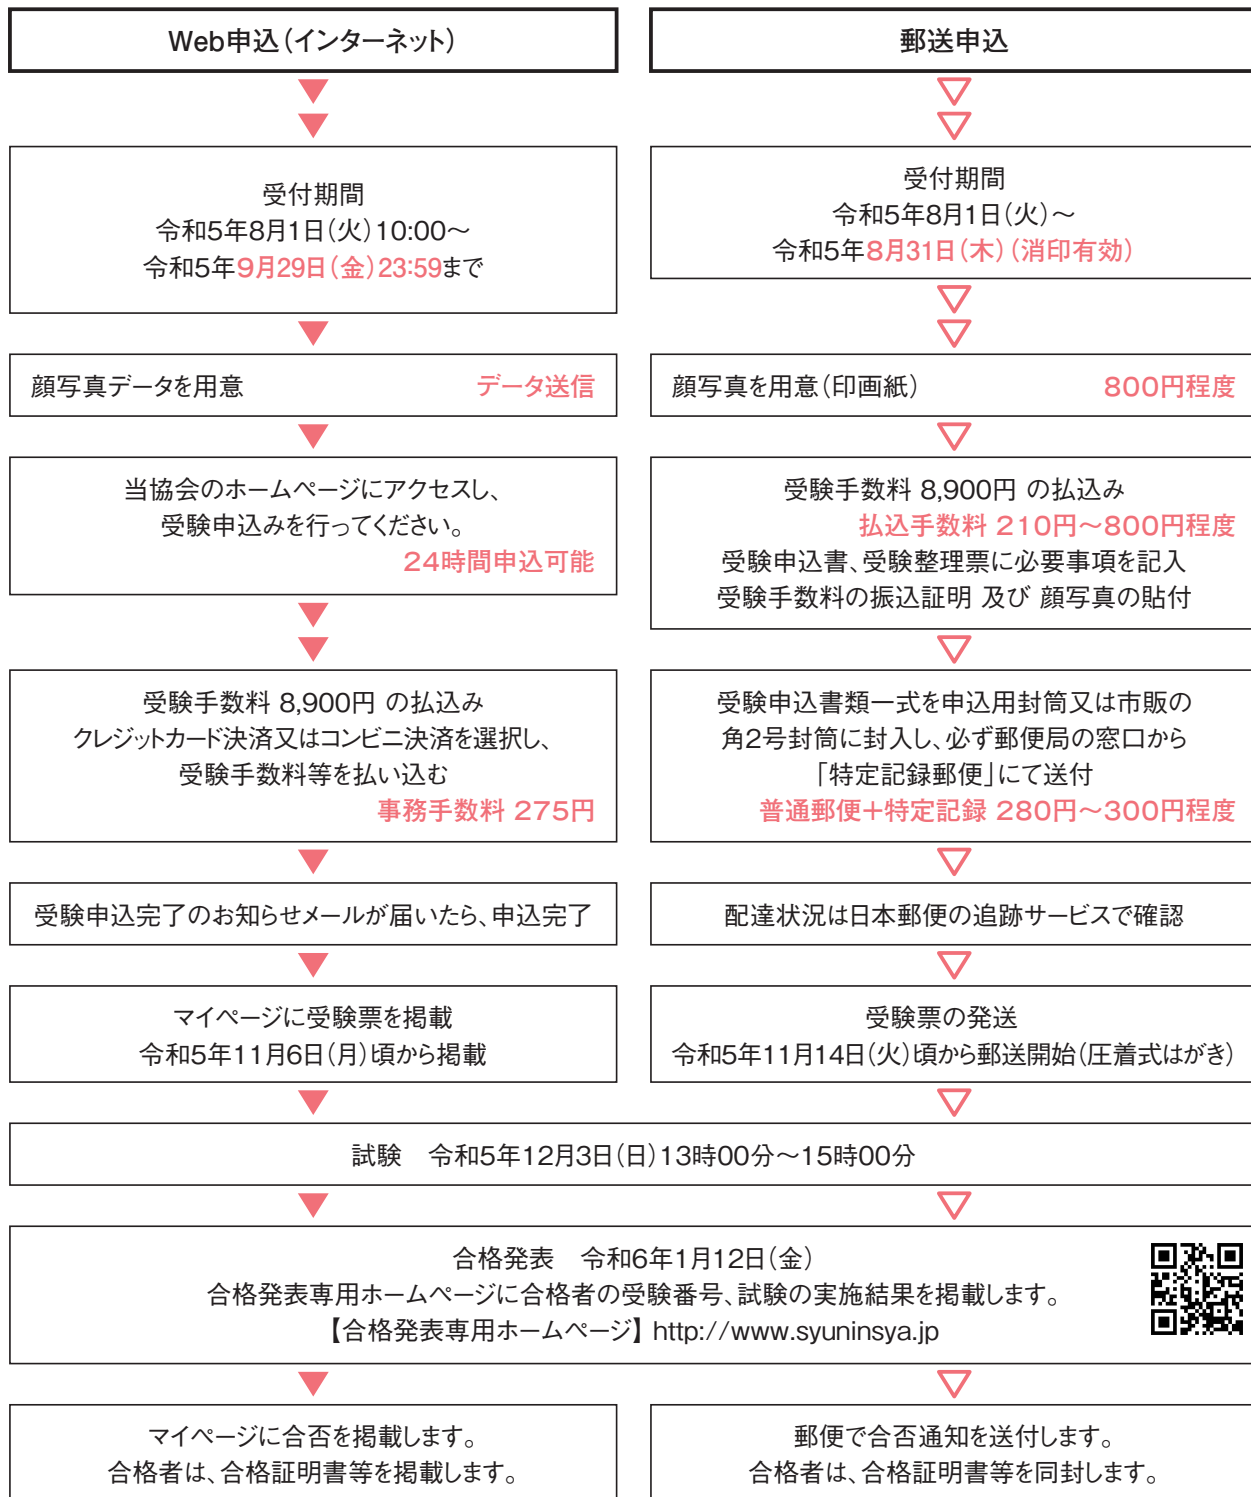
Web申込(インターネット)

受付期間
令和5年8月1日(火)10:00～
令和5年9月29日(金)23:59まで

顔写真データを用意　データ送信

当協会のホームページにアクセスし、
受験申込みを行ってください。
24時間申込可能

受験手数料 8,900円 の払込み
クレジットカード決済又はコンビニ決済を選択し、
受験手数料等を払い込む
事務手数料 275円

受験申込完了のお知らせメールが届いたら、申込完了

マイページに受験票を掲載
令和5年11月6日(月)頃から掲載

郵送申込

受付期間
令和5年8月1日(火)～
令和5年8月31日(木)(消印有効)

顔写真を用意(印画紙)　800円程度

受験手数料 8,900円 の払込み
払込手数料 210円～800円程度
受験申込書、受験整理票に必要事項を記入
受験手数料の振込証明 及び 顔写真の貼付

受験申込書類一式を申込用封筒又は市販の
角2号封筒に封入し、必ず郵便局の窓口から
「特定記録郵便」にて送付
普通郵便+特定記録 280円～300円程度

配達状況は日本郵便の追跡サービスで確認

受験票の発送
令和5年11月14日(火)頃から郵送開始(圧着式はがき)

試験　令和5年12月3日(日)13時00分～15時00分

合格発表　令和6年1月12日(金)
合格発表専用ホームページに合格者の受験番号、試験の実施結果を掲載します。
【合格発表専用ホームページ】http://www.syuninsya.jp

マイページに合否を掲載します。
合格者は、合格証明書等を掲載します。

郵便で合否通知を送付します。
合格者は、合格証明書等を同封します。